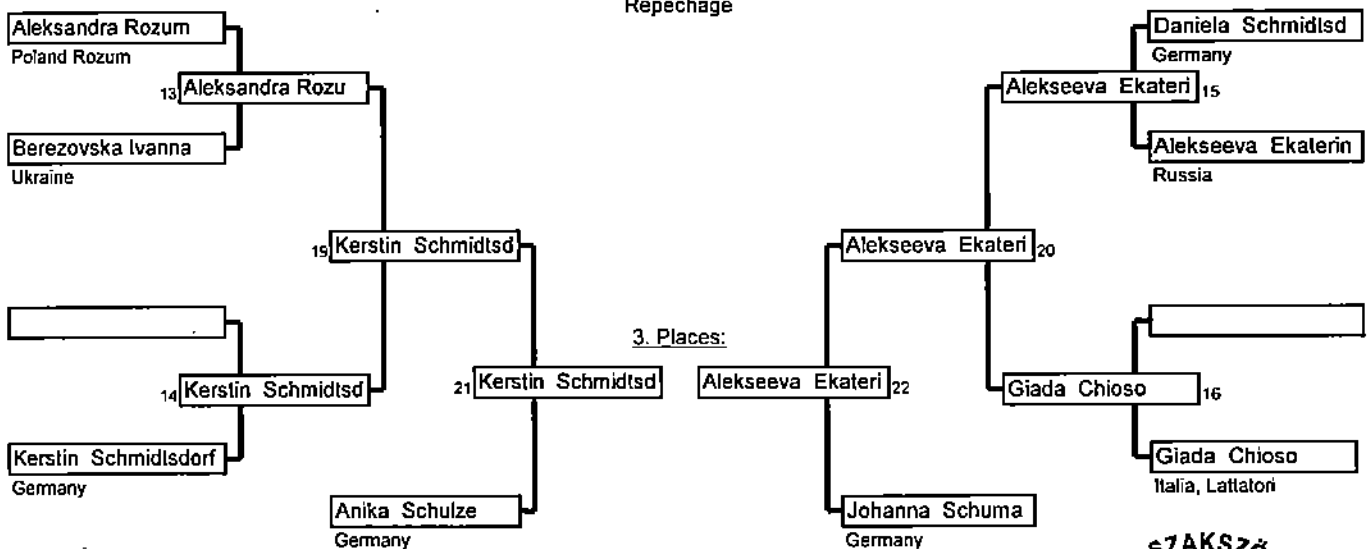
Repechage

Aleksandra Rozum
Poland Rozum
13 Aleksandra Rozu
Berezovska Ivanna
Ukraine
19 Kerstin Schmidtsd
14 Kerstin Schmidtsd
Kerstin Schmidtsdorf
Germany
21 Kerstin Schmidtsd
Anika Schulze
Germany

3. Places:

Alekseeva Ekateri 22
Johanna Schuma
Germany

Daniela Schmidtsd
Germany
Alekseeva Ekateri 15
Alekseeva Ekaterin
Russia
Alekseeva Ekateri 20
Giada Chioso 16
Giada Chioso
Italia, Lattatori

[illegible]